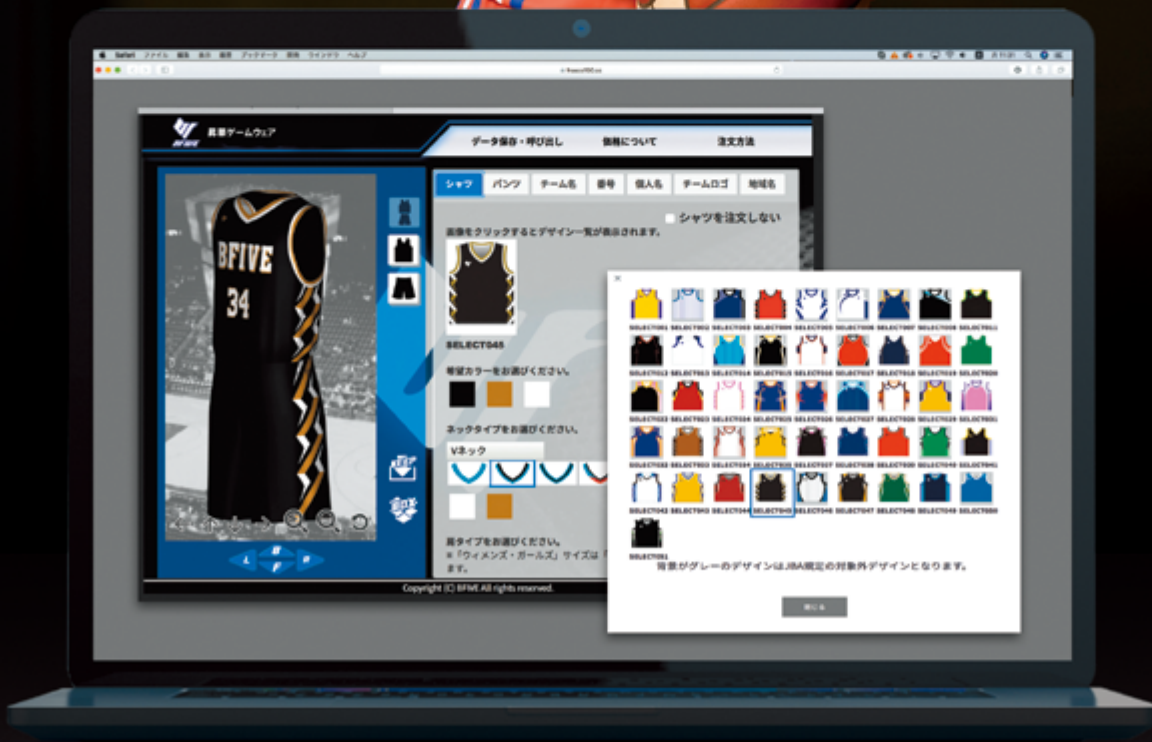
Safari ファイル 編集 表示 履歴 ブックマーク 開発 ウインドウ ヘルプ

BFIVE

昇華ゲームウェア

データ保存・呼び出し

価格について

注文方法

シャツ

パンツ

チーム名

番号

個人名

チームロゴ

地域名

シャツを注文しない

画像をクリックするとデザイン一覧が表示されます。

SELECT045

希望カラーをお選びください。

ネックタイプをお選びください。

Vネック

肩タイプをお選びください。

※「ウィメンズ・ガールズ」サイズは

BFIVE

34

L

B

F

R

Copyright (C) BFIVE All rights reserved.

×

SELECT001 SELECT002 SELECT003 SELECT004 SELECT005 SELECT006 SELECT007 SELECT008 SELECT011

SELECT013 SELECT014 SELECT015 SELECT016 SELECT017 SELECT018 SELECT019 SELECT020

SELECT022 SELECT023 SELECT024 SELECT025 SELECT026 SELECT027 SELECT028 SELECT029 SELECT031

SELECT032 SELECT033 SELECT034 SELECT035 SELECT037 SELECT038 SELECT039 SELECT040 SELECT041

SELECT042 SELECT043 SELECT044 SELECT045 SELECT046 SELECT047 SELECT048 SELECT049 SELECT050

SELECT051

背景がグレーのデザインはJBA規定の対象外デザインとなります。

閉じる